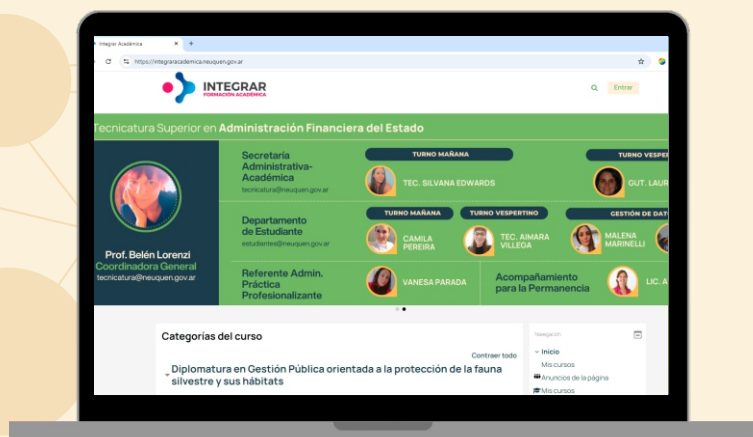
Integrar Académica × +

https://integraracademica.neuquen.gov.ar

INTEGRAR
FORMACIÓN ACADÉMICA

Entrar

Tecnicatura Superior en Administración Financiera del Estado

Prof. Belén Lorenzi
Coordinadora General
tecnicatura@neuquen.gov.ar

Secretaría Administrativa-Académica
tecnicatura@neuquen.gov.ar

TURNO MAÑANA
TEC. SILVANA EDWARDS

TURNO VESPER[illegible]
GUT. LAUR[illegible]

Departamento de Estudiante
estudiantes@neuquen.gov.ar

TURNO MAÑANA
CAMILA PEREIRA

TURNO VESPERTINO
TEC. AIMARA VILLEGA

GESTIÓN DE DAT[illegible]
MALENA MARINELLI

Referente Admin. Práctica Profesionalizante
VANESA PARADA

Acompañamiento para la Permanencia
LIC. A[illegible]

Categorías del curso

Contraer todo

Diplomatura en Gestión Pública orientada a la protección de la fauna silvestre y sus hábitats

Navegación
Inicio
Mis cursos
Anuncios de la página
Mis cursos